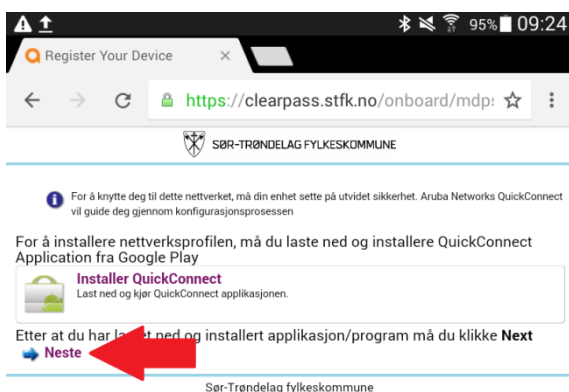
95% 09:24

Register Your Device ×

https://clearpass.stfk.no/onboard/mdp:

SØR-TRØNDELAG FYLKESKOMMUNE

For å knytte deg til dette nettverket, må din enhet sette på utvidet sikkerhet. Aruba Networks QuickConnect vil guide deg gjennom konfigurasjonsprosessen

For å installere nettverksprofilen, må du laste ned og installere QuickConnect Application fra Google Play

Installer QuickConnect
Last ned og kjør QuickConnect applikasjonen.

Etter at du har la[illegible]t ned og installert applikasjon/program må du klikke **Next**

Neste

Sør-Trøndelag fylkeskommune